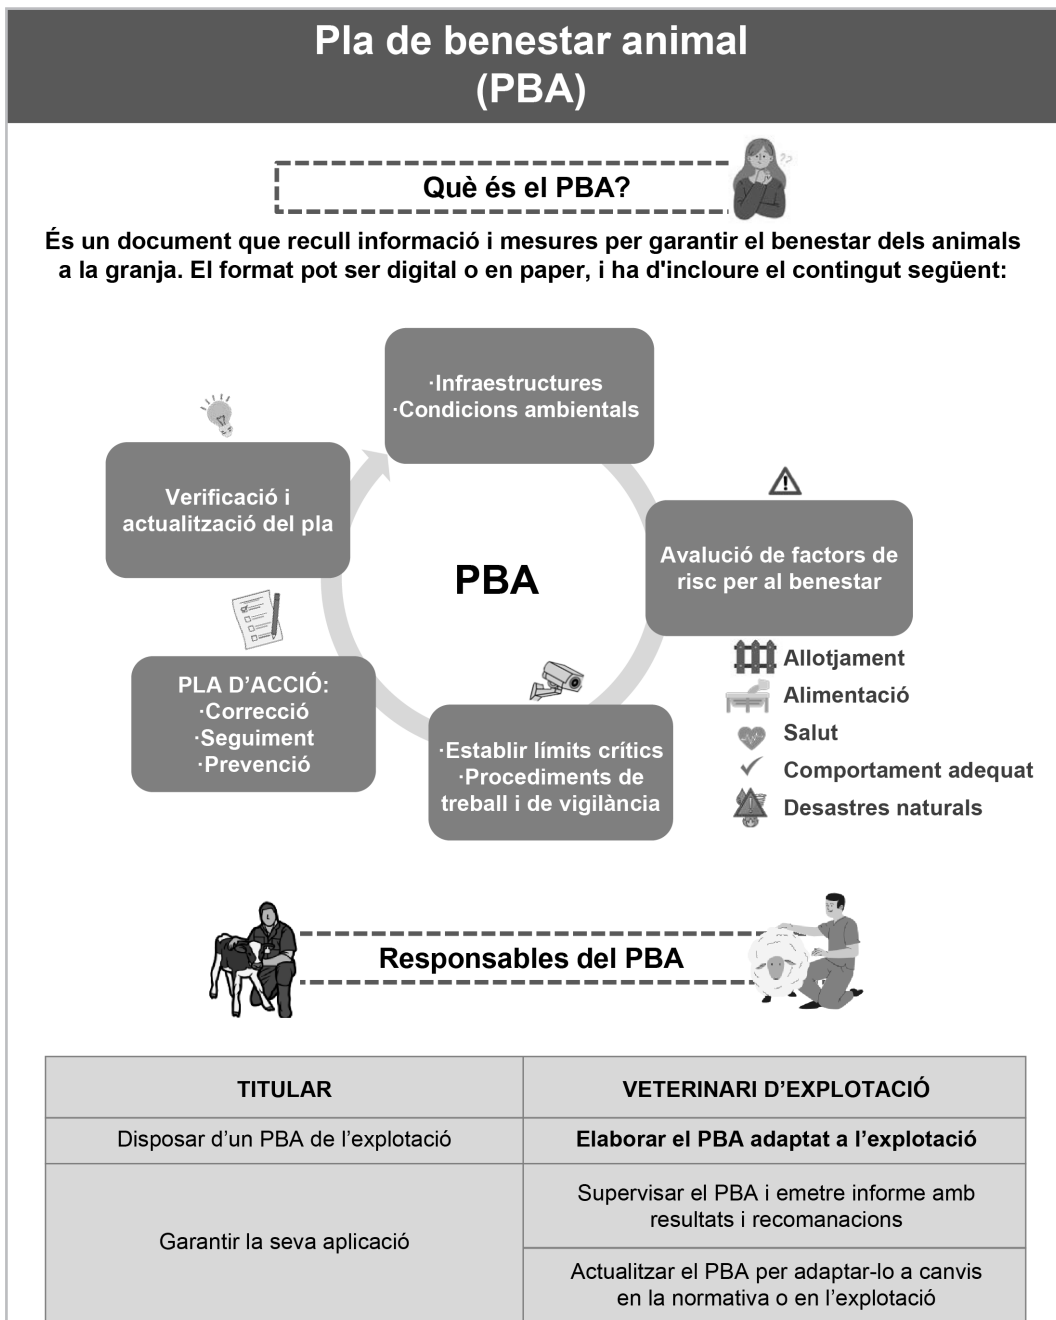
Pla de benestar animal (PBA)

Què és el PBA?

És un document que recull informació i mesures per garantir el benestar dels animals a la granja. El format pot ser digital o en paper, i ha d'incloure el contingut següent:

·Infraestructures
·Condicions ambientals

Avaluació de factors de risc per al benestar

Allotjament
Alimentació
Salut
Comportament adequat
Desastres naturals

·Establir límits crítics
·Procediments de treball i de vigilància

PLA D'ACCIÓ:
·Correcció
·Seguiment
·Prevenció

Verificació i actualització del pla

PBA

Responsables del PBA

| TITULAR | VETERINARI D'EXPLOTACIÓ |
|---|---|
| Disposar d'un PBA de l'explotació | Elaborar el PBA adaptat a l'explotació |
| Garantir la seva aplicació | Supervisar el PBA i emetre informe amb resultats i recomanacions |
| | Actualitzar el PBA per adaptar-lo a canvis en la normativa o en l'explotació |